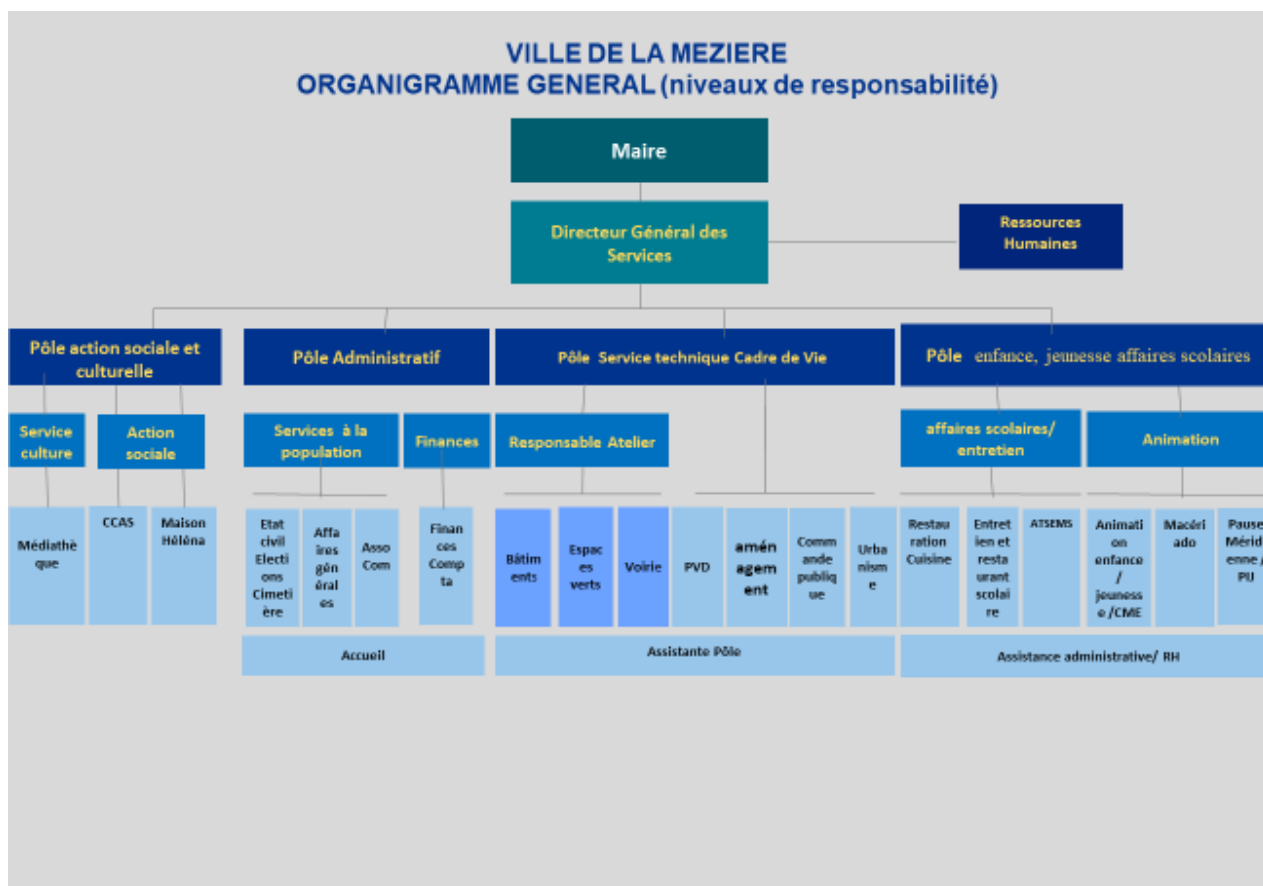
VILLE DE LA MEZIERE
ORGANIGRAMME GENERAL (niveaux de responsabilité)

Maire

Directeur Général des Services

Ressources Humaines

Pôle action sociale et culturelle

Pôle Administratif

Pôle Service technique Cadre de Vie

Pôle enfance, jeunesse affaires scolaires

Service culture

Action sociale

Services à la population

Finances

Responsable Atelier

affaires scolaires/ entretien

Animation

Médiathèque

CCAS

Maison Hélèna

Etat civil Elections Cimetière

Affaires générales

Asso Com

Finances Compta

Bâtiments

Espaces verts

Voirie

PVD

aménagement

Commande publique

Urbanisme

Restauration Cuisine

Entretien et restaurant scolaire

ATSEMS

Animation enfance / jeunesse /CME

Macéri ado

Pause Méridienne / PIJ

Accueil

Assistante Pôle

Assistance administrative/ RH